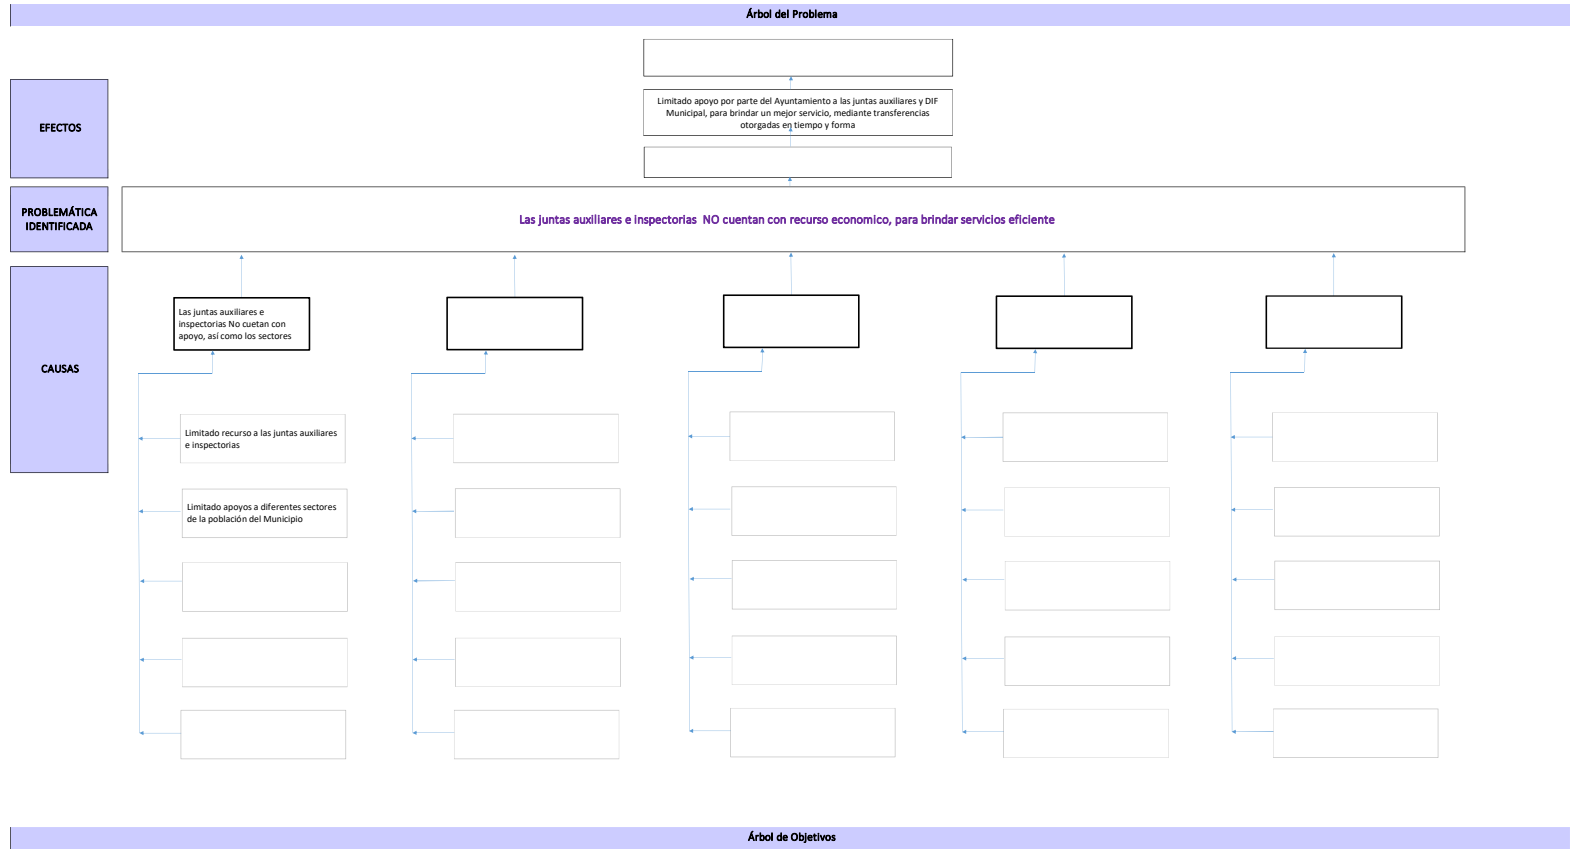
Árbol del Problema

EFECTOS

Limitado apoyo por parte del Ayuntamiento a las juntas auxiliares y DIF Municipal, para brindar un mejor servicio, mediante transferencias otorgadas en tiempo y forma

PROBLEMÁTICA IDENTIFICADA

Las juntas auxiliares e inspectorias NO cuentan con recurso economico, para brindar servicios eficiente

CAUSAS

Las juntas auxiliares e inspectorias No cuetan con apoyo, así como los sectores

Limitado recurso a las juntas auxiliares e inspectorias

Limitado apoyos a diferentes sectores de la población del Municipio

Árbol de Objetivos